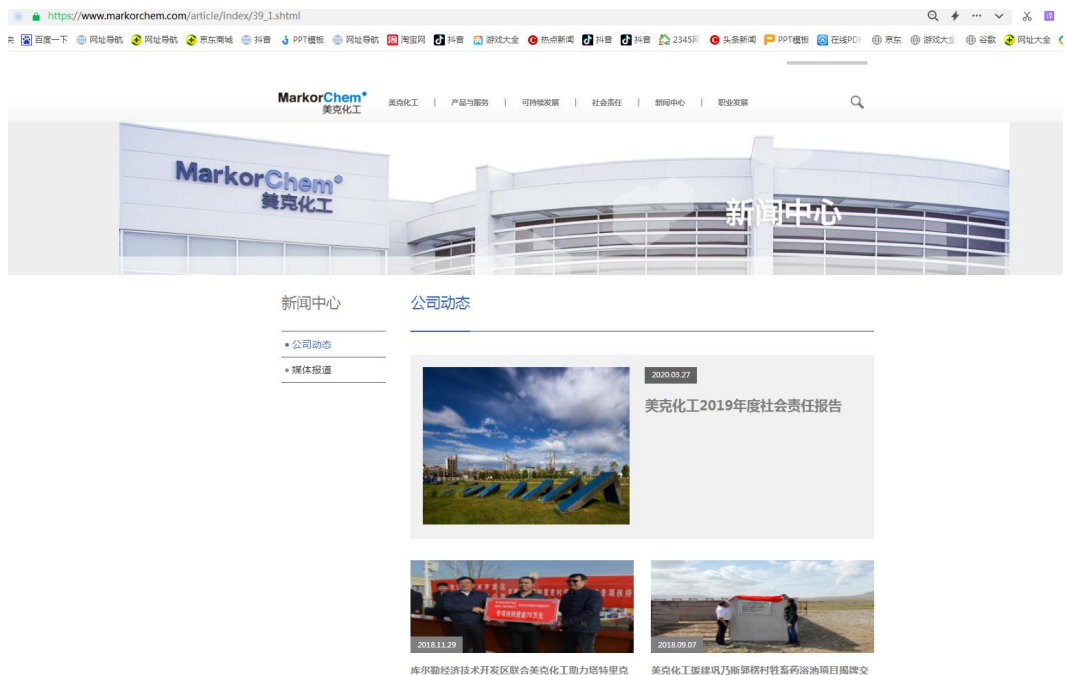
https://www.markorchem.com/article/index/39_1.shtml

百度一下 网址导航 网址导航 京东商城 抖音 PPT模板 网址导航 淘宝网 抖音 游戏大全 热点新闻 抖音 抖音 2345网 头条新闻 PPT模板 在线PDF 京东 游戏大全 谷歌 网址大全

MarkorChem® 美克化工 美克化工 | 产品与服务 | 可持续发展 | 社会责任 | 新闻中心 | 职业发展

MarkorChem® 美克化工

新闻中心

新闻中心

公司动态

• 公司动态

• 媒体报道

2020.03.27

美克化工2019年度社会责任报告

2018.11.29

库尔勒经济技术开发区联合美克化工助力塔特里克

2018.09.07

美克化工援建巩乃斯郭楞村牲畜药浴池项目揭牌交